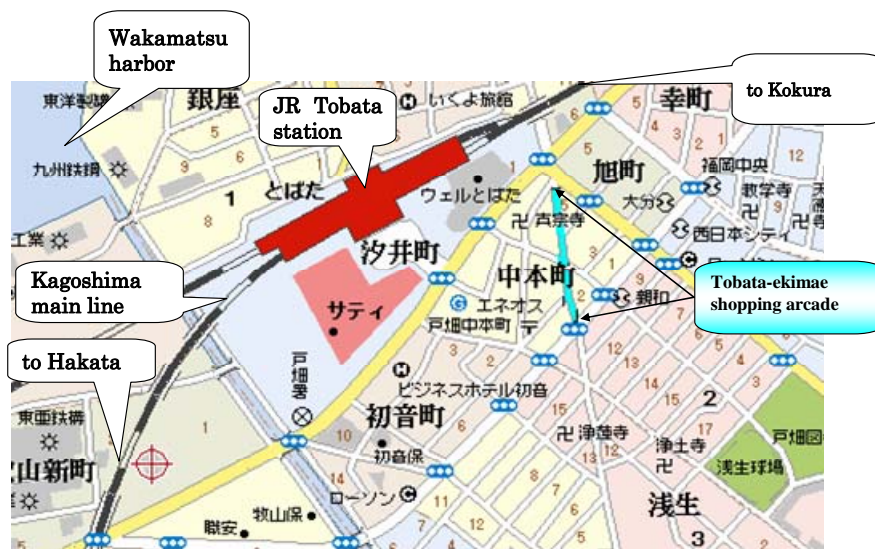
Wakamatsu harbor

JR Tobata station

to Kokura

東洋製鋼

銀座

いくよ旅館

幸町

九州鉄鋼

5

旭町

福岡中央

12

9

1

とばた

ウェルとばた

大分

教学寺

8

6

吉祥寺

西日本シティ

工業

汐井町

中本町

Kagoshima main line

Tobata-ekimae shopping arcade

サティ

エネオス

親和

戸畑中本町

戸畑署

2

3

4

to Hakata

ビジネスホテル初音

13

14

15

東亜鉄構

初音町

15

2

10

浄蓮寺

浄土寺

戸畑区

1

初音保

浅生球場

山新町

14

ローソン

浅生

職安

牧山保

3

12